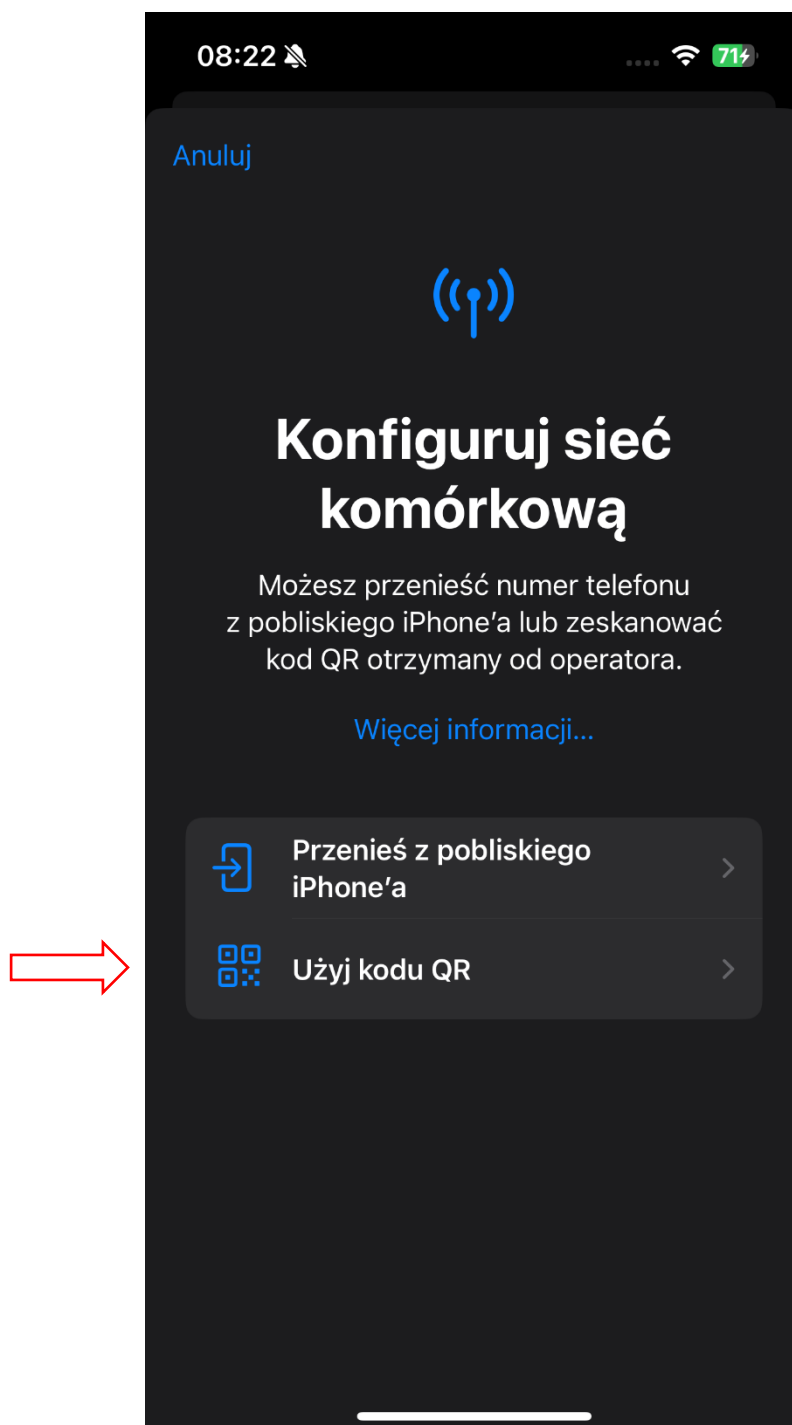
08:22

71

Anuluj

Konfiguruj sieć komórkową

Możesz przenieść numer telefonu z pobliskiego iPhone’a lub zeskanować kod QR otrzymany od operatora.

Więcej informacji…

Przenieś z pobliskiego iPhone’a

Użyj kodu QR